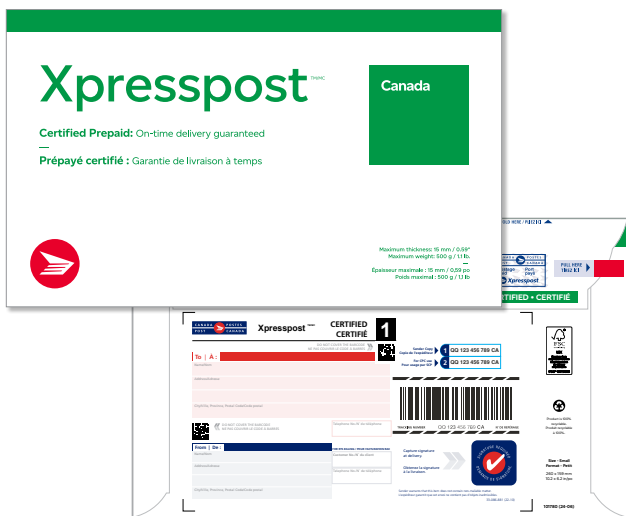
Xpresspost TM/MC

Canada

Certified Prepaid: On-time delivery guaranteed
—
Prépayé certifié : Garantie de livraison à temps

Maximum thickness: 15 mm / 0.59"
Maximum weight: 500 g / 1.1 lb.

Épaisseur maximale : 15 mm / 0,59 po
Poids maximal : 500 g / 1,1 lb

CANADA POST POSTES CANADA
Xpresspost
CERTIFIED
CERTIFIÉ
1

To | À :

From | De :

Sender Copy
Copie de l'expéditeur
1 QQ 123 456 789 CA
For CPC use
Pour usage par SCP
2 QQ 123 456 789 CA

QQ 123 456 789 CA

Capture signature at delivery.
Obtenez la signature à la livraison.

PULL HERE
TIREZ ICI

Xpresspost

CERTIFIED • CERTIFIÉ

FSC

Size - Small
Format - Petit
260 x 159 mm
10.2 x 6.2 in/po